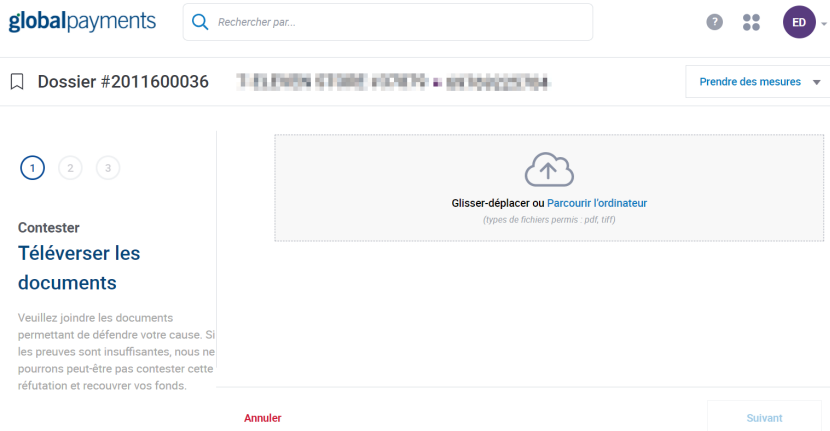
globalpayments

Rechercher par...

ED

Dossier #2011600036 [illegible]

Prendre des mesures

1 2 3

Contester

Téléverser les documents

Veuillez joindre les documents permettant de défendre votre cause. Si les preuves sont insuffisantes, nous ne pourrons peut-être pas contester cette réfutation et recouvrer vos fonds.

Glisser-déplacer ou Parcourir l'ordinateur

(types de fichiers permis : pdf, tiff)

Annuler

Suivant